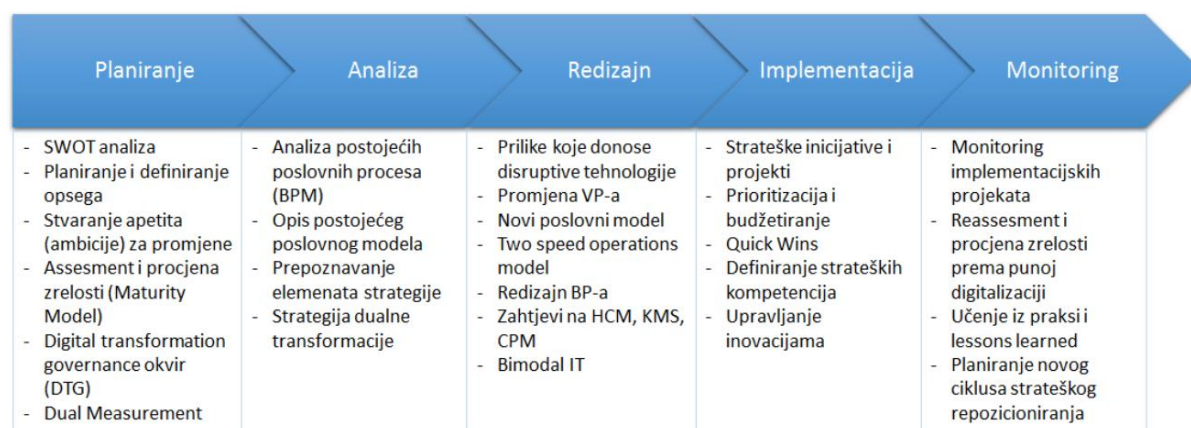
| Planiranje | Analiza | Redizajn | Implementacija | Monitoring |
|---|---|---|---|---|
| - SWOT analiza<br>- Planiranje i definiranje opsega<br>- Stvaranje apetita (ambicije) za promjene<br>- Assesment i procjena zrelosti (Maturity Model)<br>- Digital transformation governance okvir (DTG)<br>- Dual Measurement | - Analiza postojećih poslovnih procesa (BPM)<br>- Opis postojećeg poslovnog modela<br>- Prepoznavanje elemenata strategije<br>- Strategija dualne transformacije | - Prilike koje donose disruptive tehnologije<br>- Promjena VP-a<br>- Novi poslovni model<br>- Two speed operations model<br>- Redizajn BP-a<br>- Zahtjevi na HCM, KMS, CPM<br>- Bimodal IT | - Strateške inicijative i projekti<br>- Prioritizacija i budžetiranje<br>- Quick Wins<br>- Definiranje strateških kompetencija<br>- Upravljanje inovacijama | - Monitoring implementacijskih projekata<br>- Reassesment i procjena zrelosti prema punoj digitalizaciji<br>- Učenje iz praksi i lessons learned<br>- Planiranje novog ciklusa strateškog repozicioniranja |